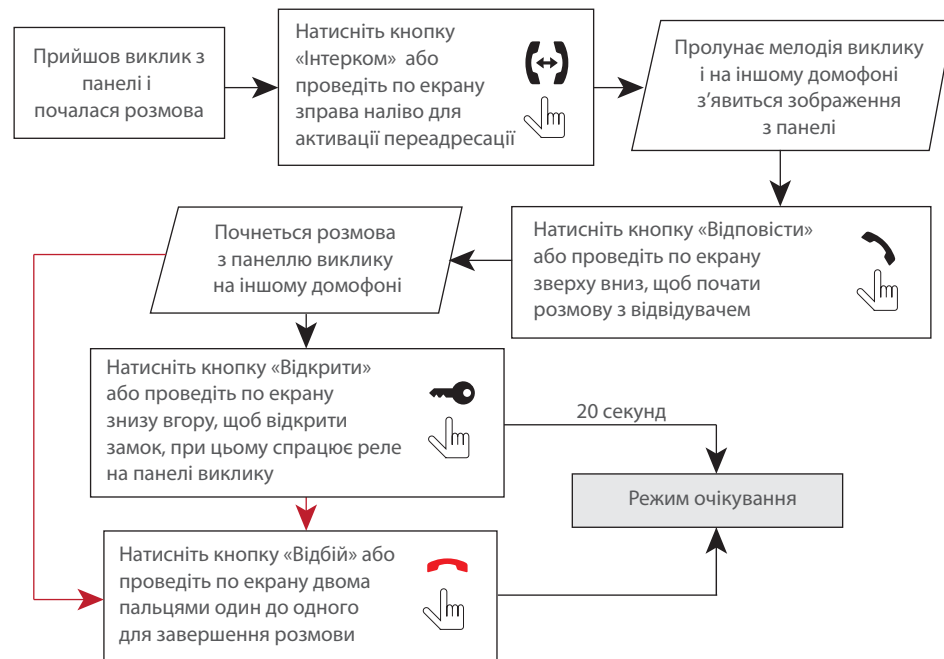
Прийшов виклик з панелі і почалася розмова

Натисніть кнопку «Інтерком» або проведіть по екрану зправа наліво для активації переадресації

Пролунає мелодія виклику і на іншому домофоні з'явиться зображення з панелі

Натисніть кнопку «Відповісти» або проведіть по екрану зверху вниз, щоб почати розмову з відвідувачем

Почнеться розмова з панеллю виклику на іншому домофоні

Натисніть кнопку «Відкрити» або проведіть по екрану знизу вгору, щоб відкрити замок, при цьому спрацює реле на панелі виклику

20 секунд

Режим очікування

Натисніть кнопку «Відбій» або проведіть по екрану двома пальцями один до одного для завершення розмови